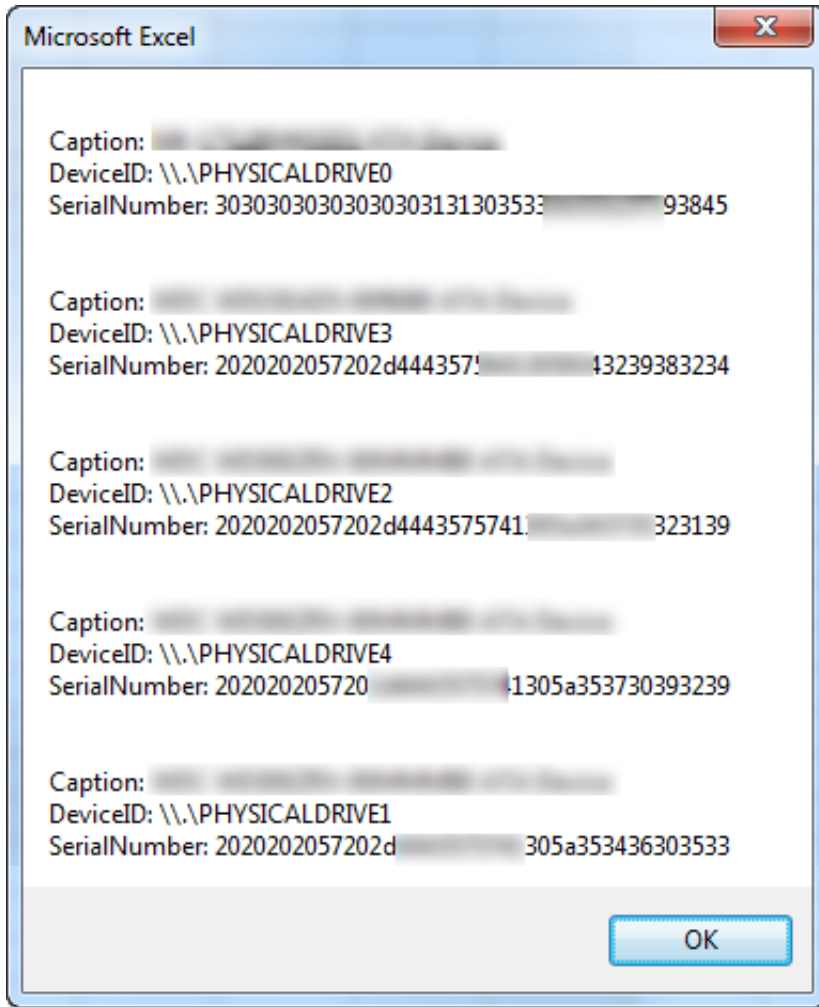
Microsoft Excel

Caption: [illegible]
DeviceID: \\.\PHYSICALDRIVE0
SerialNumber: 303030303030303031313035 3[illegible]93845

Caption: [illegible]
DeviceID: \\.\PHYSICALDRIVE3
SerialNumber: 2020202057202d444357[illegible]43239383234

Caption: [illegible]
DeviceID: \\.\PHYSICALDRIVE2
SerialNumber: 2020202057202d4443575741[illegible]323139

Caption: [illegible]
DeviceID: \\.\PHYSICALDRIVE4
SerialNumber: 202020205720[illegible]1305a353730393239

Caption: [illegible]
DeviceID: \\.\PHYSICALDRIVE1
SerialNumber: 2020202057202d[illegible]305a353436303533

OK